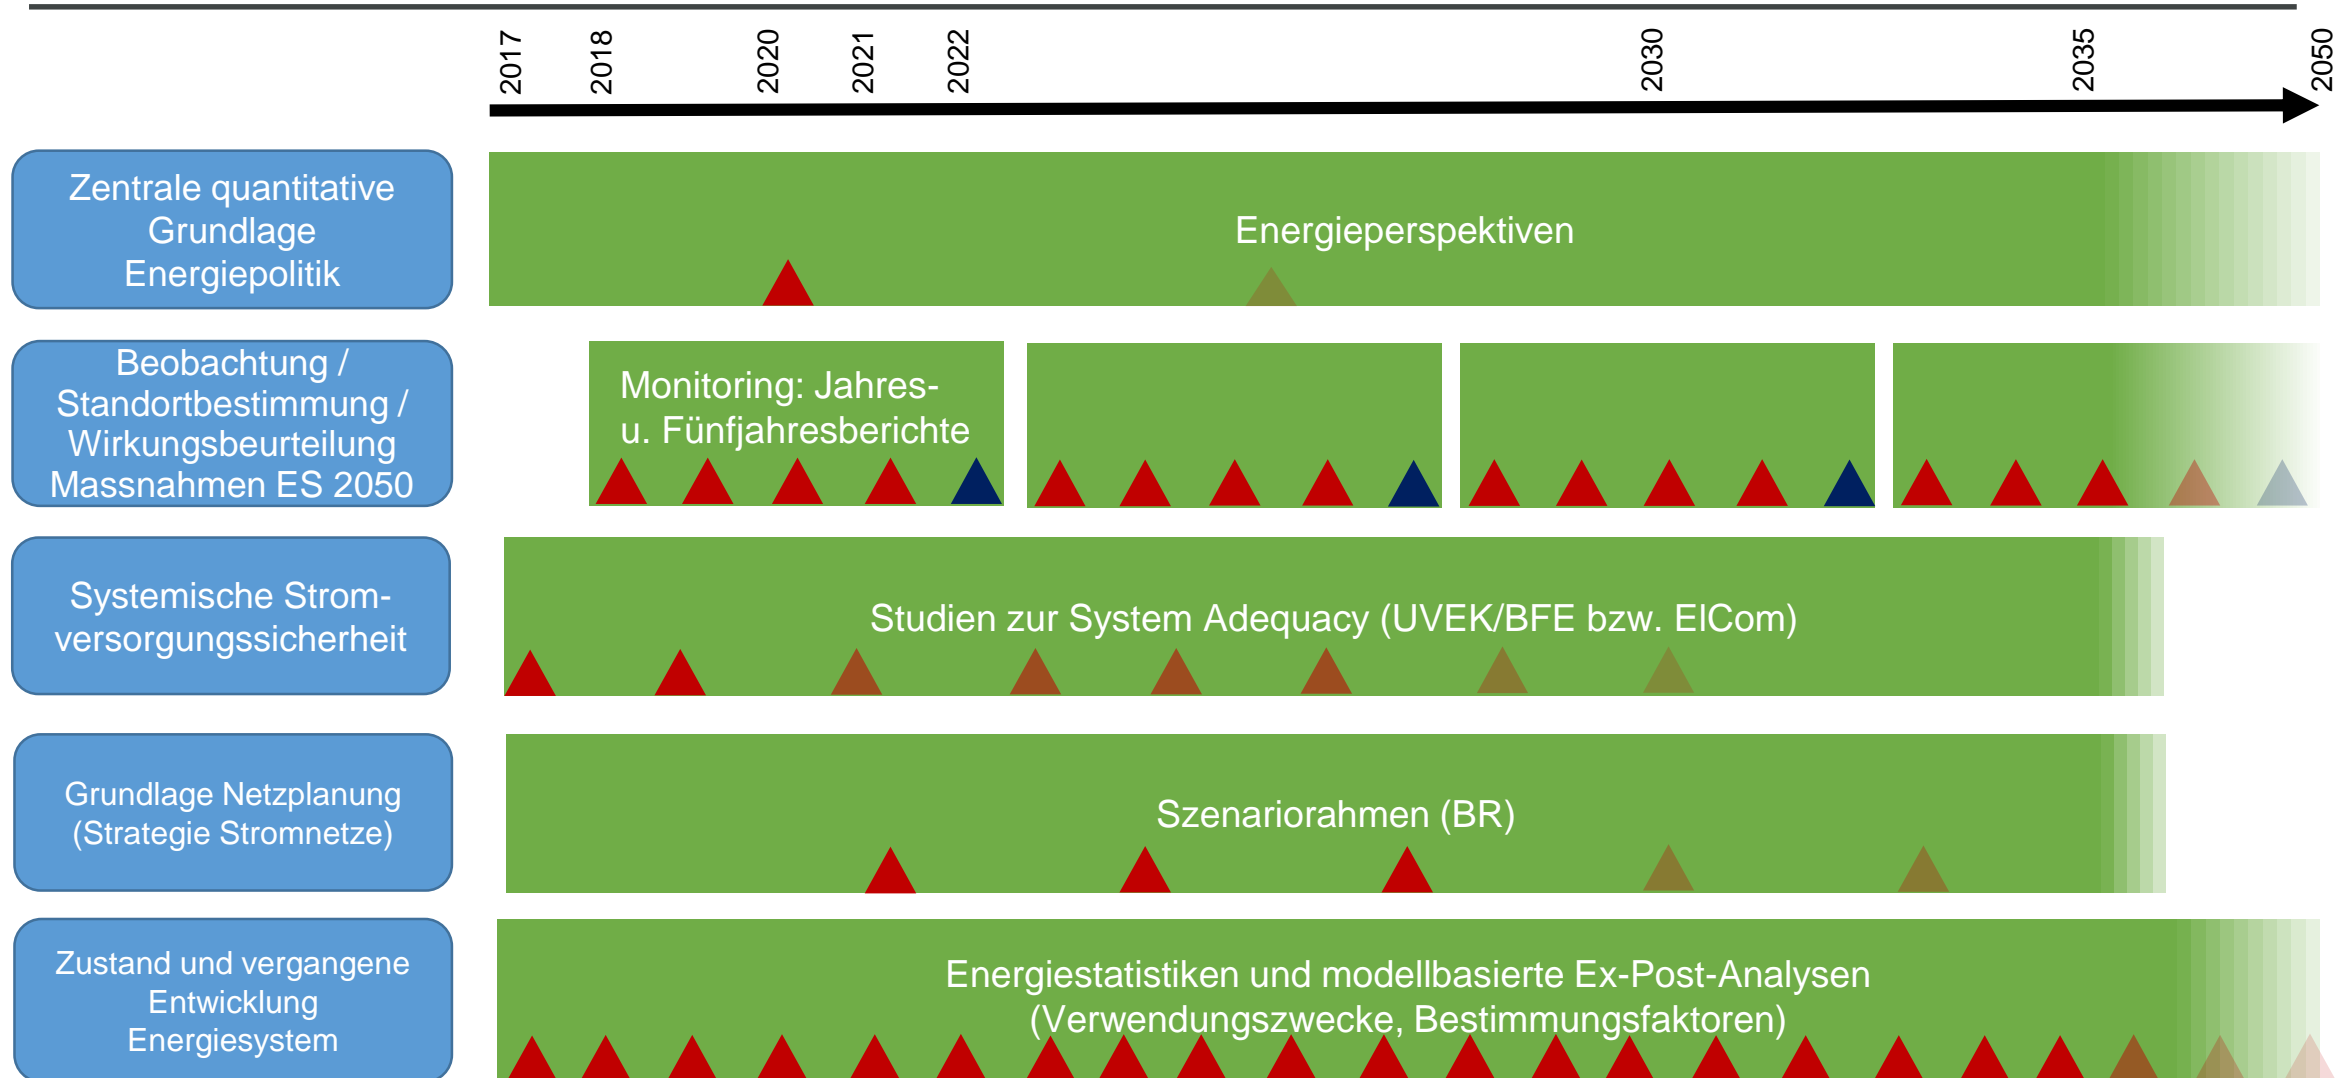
2017
2018
2020
2021
2022
2030
2035
2050

Zentrale quantitative Grundlage Energiepolitik

Energieperspektiven

Beobachtung / Standortbestimmung / Wirkungsbeurteilung Massnahmen ES 2050

Monitoring: Jahres- u. Fünfjahresberichte

Systemische Stromversorgungssicherheit

Studien zur System Adequacy (UVEK/BFE bzw. ElCom)

Grundlage Netzplanung (Strategie Stromnetze)

Szenariorahmen (BR)

Zustand und vergangene Entwicklung Energiesystem

Energiestatistiken und modellbasierte Ex-Post-Analysen (Verwendungszwecke, Bestimmungsfaktoren)